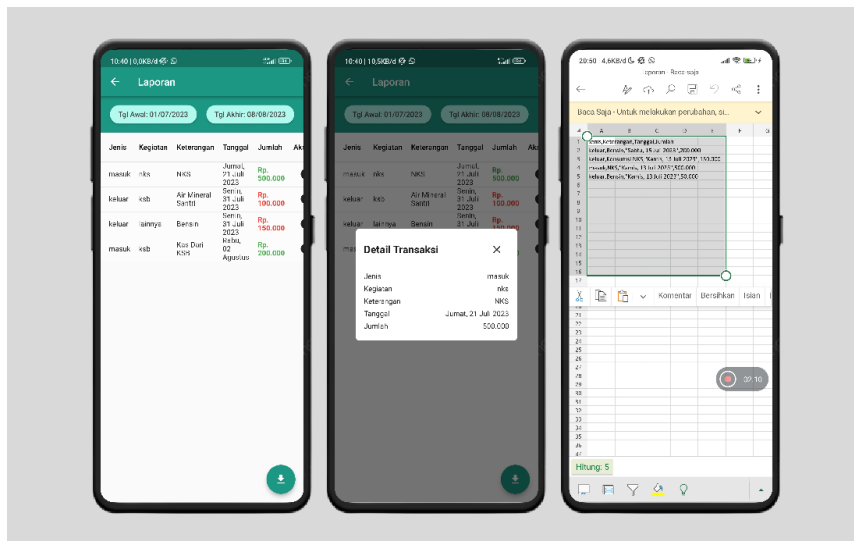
10:40 | 0,0KB/d

Laporan

Tgl Awal: 01/07/2023

Tgl Akhir: 08/08/2023

| Jenis | Kegiatan | Keterangan | Tanggal | Jumlah | Ak |
|---|---|---|---|---|---|
| masuk | nks | NKS | Jumat, 21 Juli 2023 | Rp. 500.000 | |
| keluar | ksb | Air Mineral Santri | Senin, 31 Juli 2023 | Rp. 100.000 | |
| keluar | lainnya | Bensin | Senin, 31 Juli 2023 | Rp. 150.000 | |
| masuk | ksb | Kas Duri KSB | Rabu, 02 Agustus | Rp. 200.000 | |

10:40 | 10,5KB/d

Laporan

Tgl Awal: 01/07/2023

Tgl Akhir: 08/08/2023

| Jenis | Kegiatan | Keterangan | Tanggal | Jumlah | Ak |
|---|---|---|---|---|---|
| masuk | nks | NKS | Jumat, 21 Juli 2023 | Rp. 500.000 | |
| keluar | ksb | Air Mineral Santri | Senin, 31 Juli 2023 | Rp. 100.000 | |
| keluar | lainnya | Bensin | Senin, 31 Juli 2023 | Rp. 150.000 | |

Detail Transaksi

Jenis masuk
Kegiatan nks
Keterangan NKS
Tanggal Jumat, 21 Juli 2023
Jumlah 500.000

20:50 4,6KB/d

laporan - Baca saja

Baca Saja - Untuk melakukan perubahan, sim...

A B C D E F G

1 Jenis,Keterangan,Tanggal,Jumlah
2 keluar,Bensin,"Sabtu, 15 Juli 2023",200.000
3 keluar,Konsumsi NKS,"Kamis, 13 Juli 2023",150.000
4 masuk,NKS,"Kamis, 13 Juli 2023",500.000
5 keluar,Bensin,"Kamis, 13 Juli 2023",50.000

Komentar Bersihkan Isian

02:10

Hitung: 5